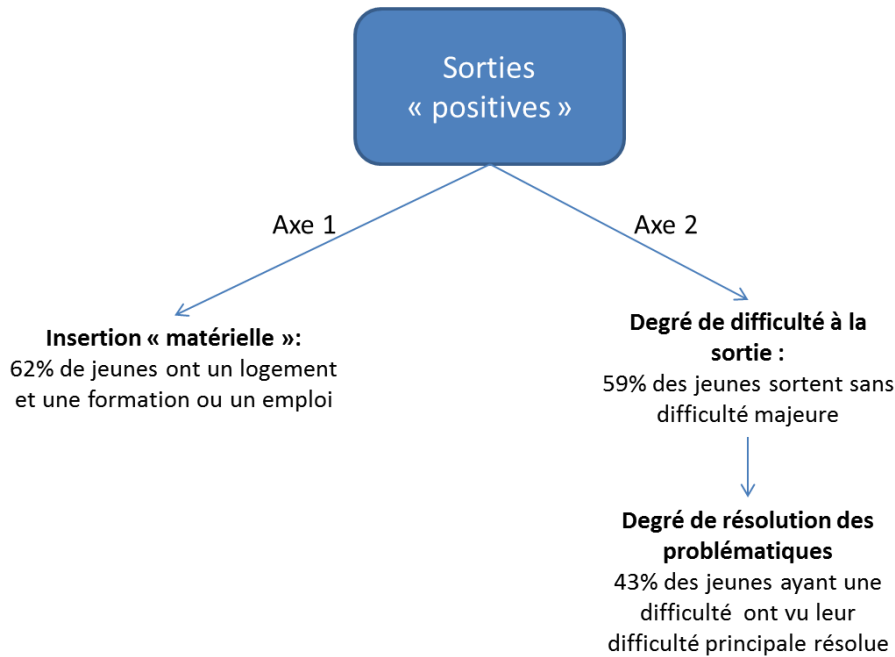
Sorties « positives »

Axe 1

Axe 2

**Insertion « matérielle »:**
62% de jeunes ont un logement et une formation ou un emploi

**Degré de difficulté à la sortie :**
59% des jeunes sortent sans difficulté majeure

**Degré de résolution des problématiques**
43% des jeunes ayant une difficulté ont vu leur difficulté principale résolue